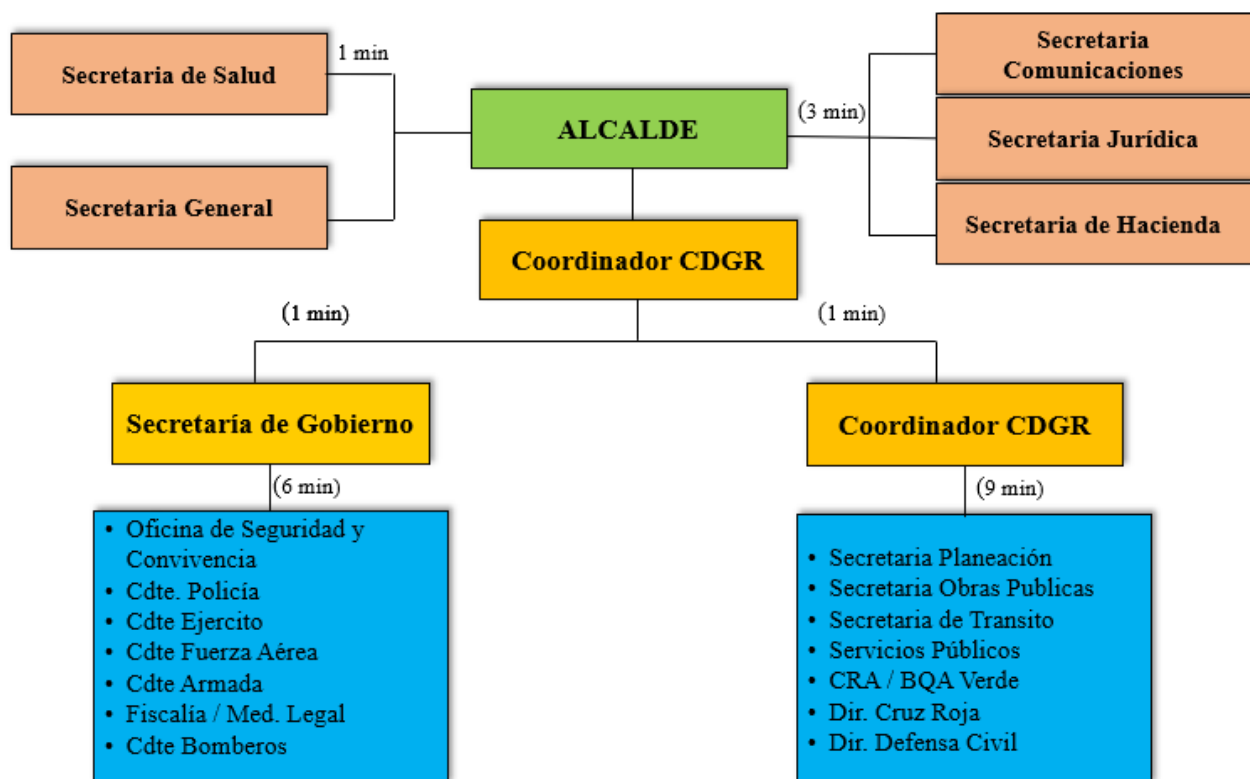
Secretaria de Salud

1 min

Secretaria General

ALCALDE

(3 min)

Secretaria Comunicaciones

Secretaria Jurídica

Secretaria de Hacienda

Coordinador CDGR

(1 min)

(1 min)

Secretaría de Gobierno

Coordinador CDGR

(6 min)

(9 min)

- Oficina de Seguridad y Convivencia
- Cdte. Policía
- Cdte Ejercito
- Cdte Fuerza Aérea
- Cdte Armada
- Fiscalía / Med. Legal
- Cdte Bomberos

- Secretaria Planeación
- Secretaria Obras Publicas
- Secretaria de Transito
- Servicios Públicos
- CRA / BQA Verde
- Dir. Cruz Roja
- Dir. Defensa Civil